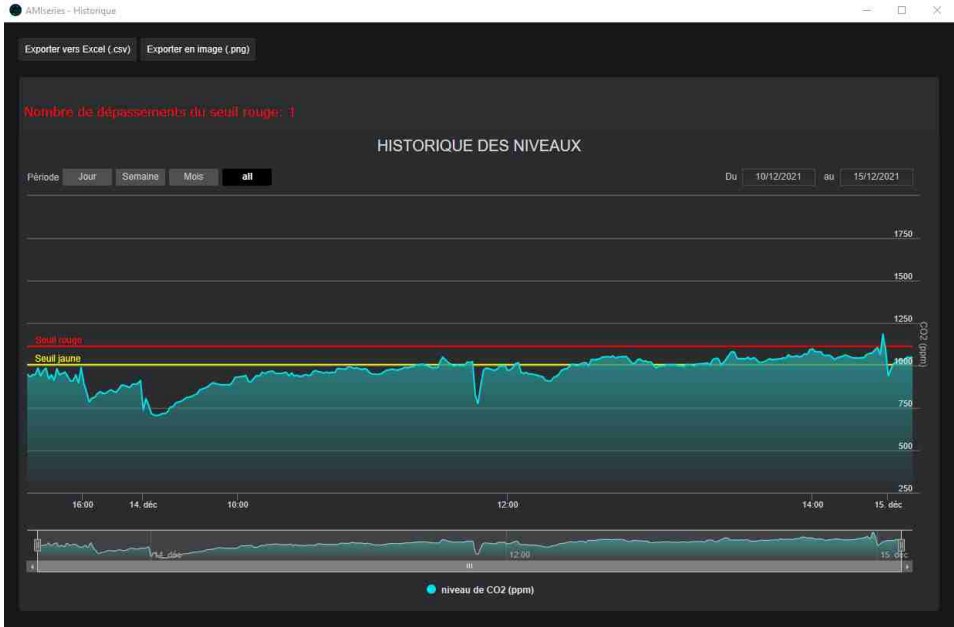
AMIseries - Historique

Exporter vers Excel (.csv)
Exporter en image (.png)

Nombre de dépassements du seuil rouge: 1

HISTORIQUE DES NIVEAUX

Période Jour Semaine Mois all

Du 10/12/2021 au 15/12/2021

Seuil rouge
Seuil jaune

1750
1500
1250
1000
750
500
250

CO2 (ppm)

16:00 14. déc 10:00 12:00 14:00 15. déc

14. déc 12:00 15. déc

niveau de CO2 (ppm)